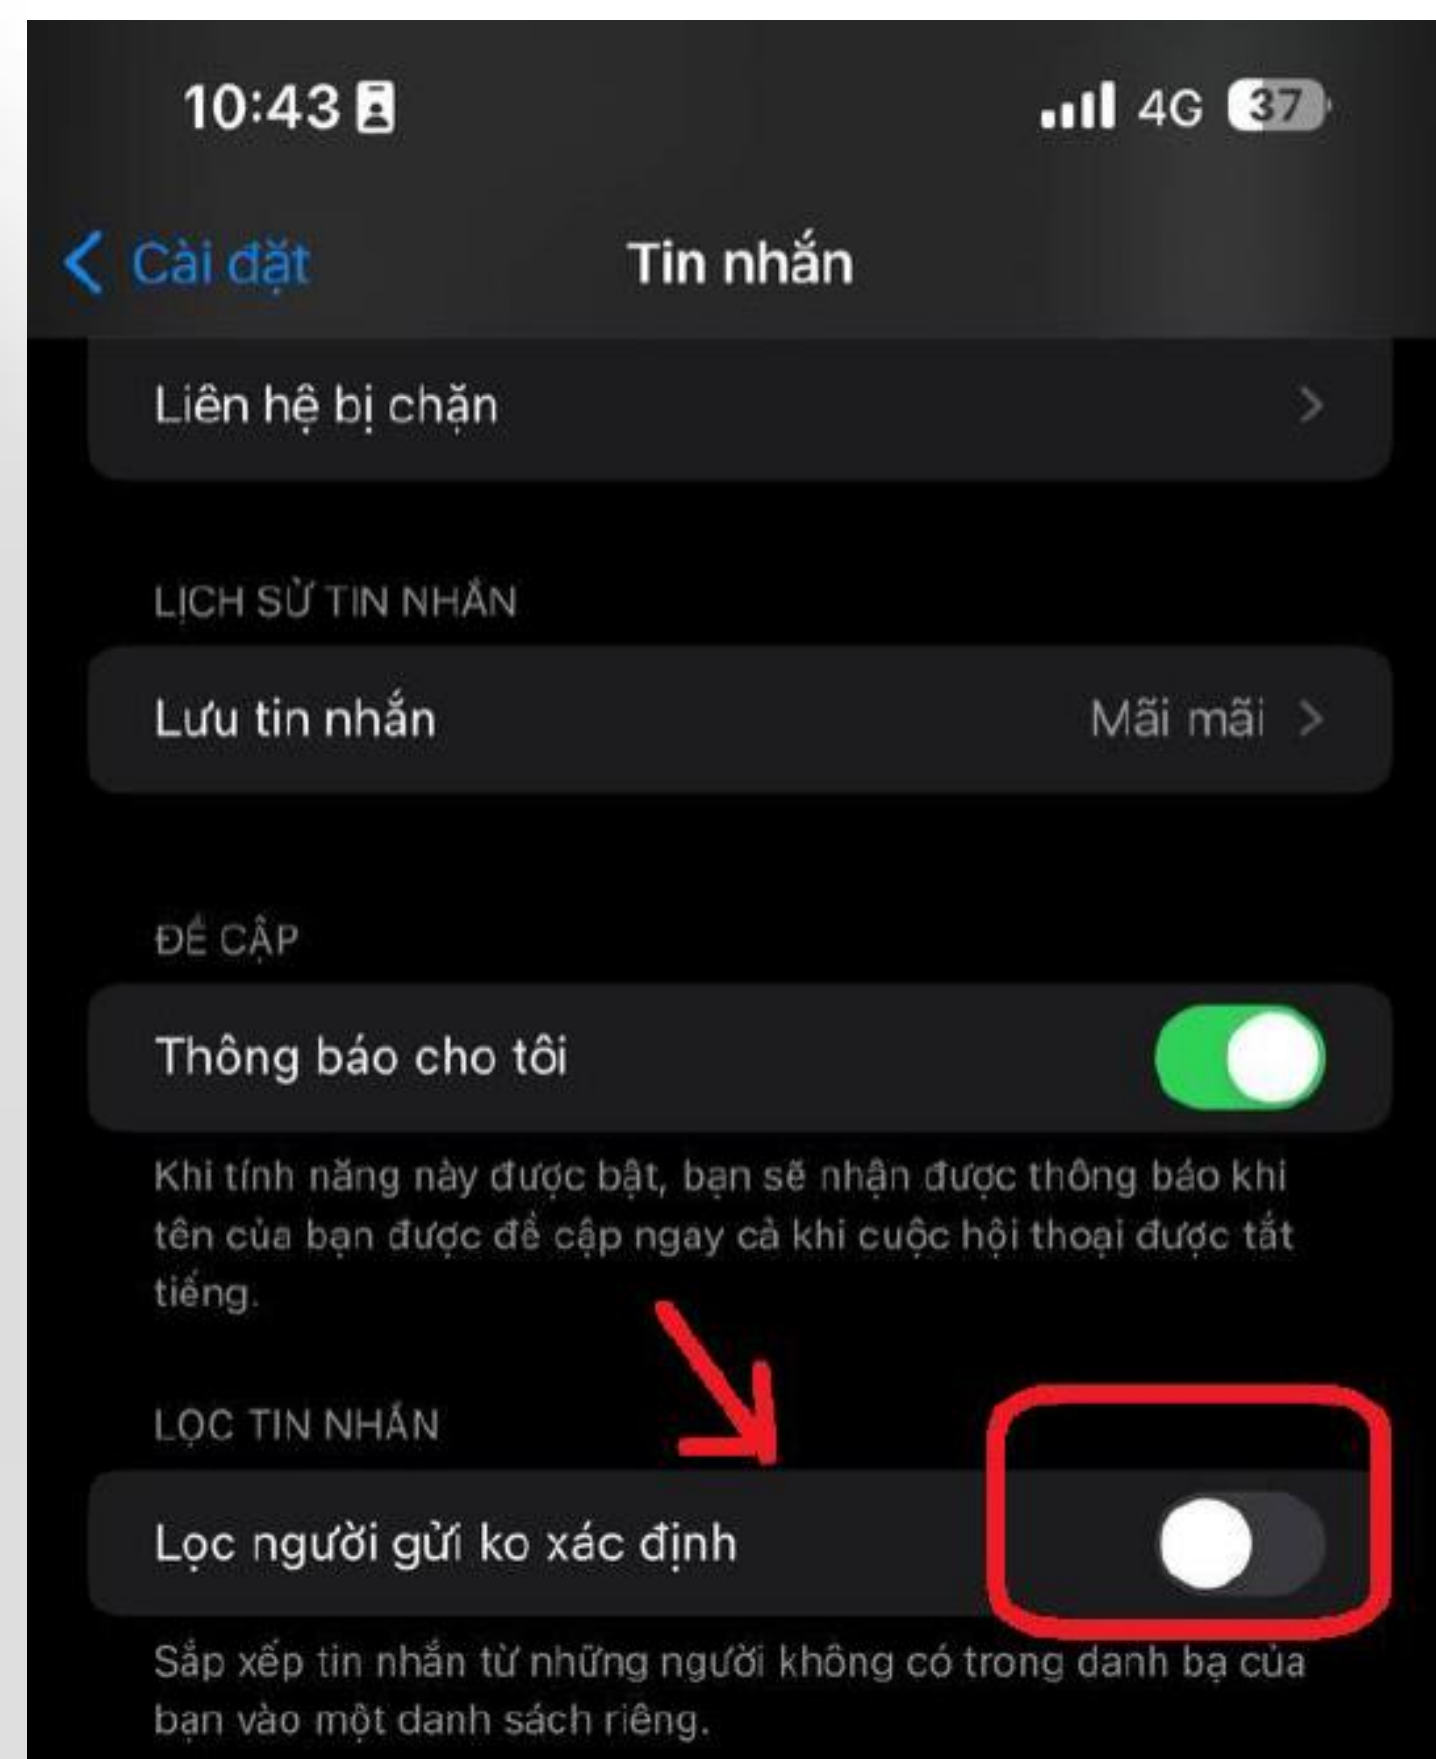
10:43

4G 37

Cài đặt

Tin nhắn

Liên hệ bị chặn

LỊCH SỬ TIN NHẮN

Lưu tin nhắn Mãi mãi

ĐỀ CẬP

Thông báo cho tôi

Khi tính năng này được bật, bạn sẽ nhận được thông báo khi tên của bạn được đề cập ngay cả khi cuộc hội thoại được tắt tiếng.

LỌC TIN NHẮN

Lọc người gửi ko xác định

Sắp xếp tin nhắn từ những người không có trong danh bạ của bạn vào một danh sách riêng.